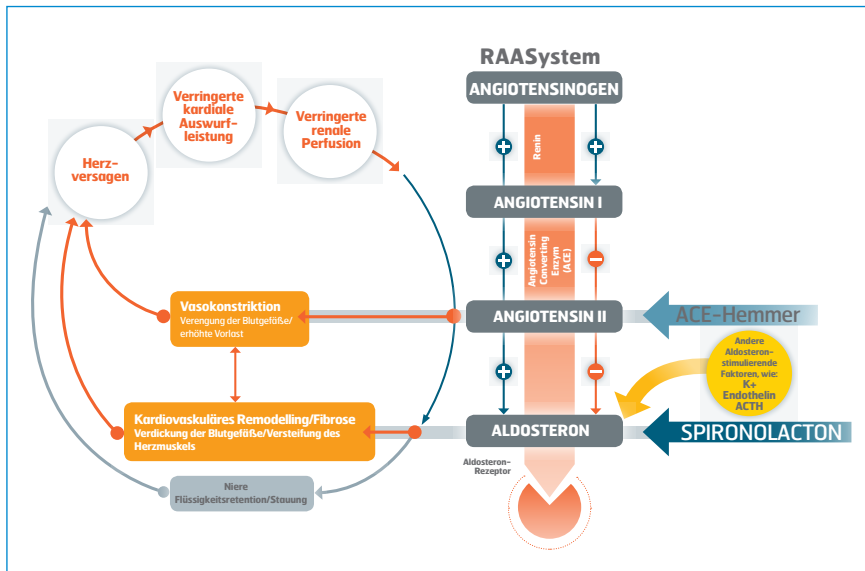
RAASystem

ANGIOTENSINOGEN

Renin

ANGIOTENSIN I

Angiotensin Converting Enzym (ACE)

ANGIOTENSIN II

ACE-Hemmer

ALDOSTERON

SPIRONOLACTON

Aldosteron-Rezeptor

Andere Aldosteron-stimulierende Faktoren, wie: K+ Endothelin ACTH

Herz-versagen

Verringerte kardiale Auswurf-leistung

Verringerte renale Perfusion

Vasokonstriktion
Verengung der Blutgefäße/ erhöhte Vorlast

Kardiovaskuläres Remodelling/Fibrose
Verdickung der Blutgefäße/Versteifung des Herzmuskels

Niere
Flüssigkeitsretention/Stauung